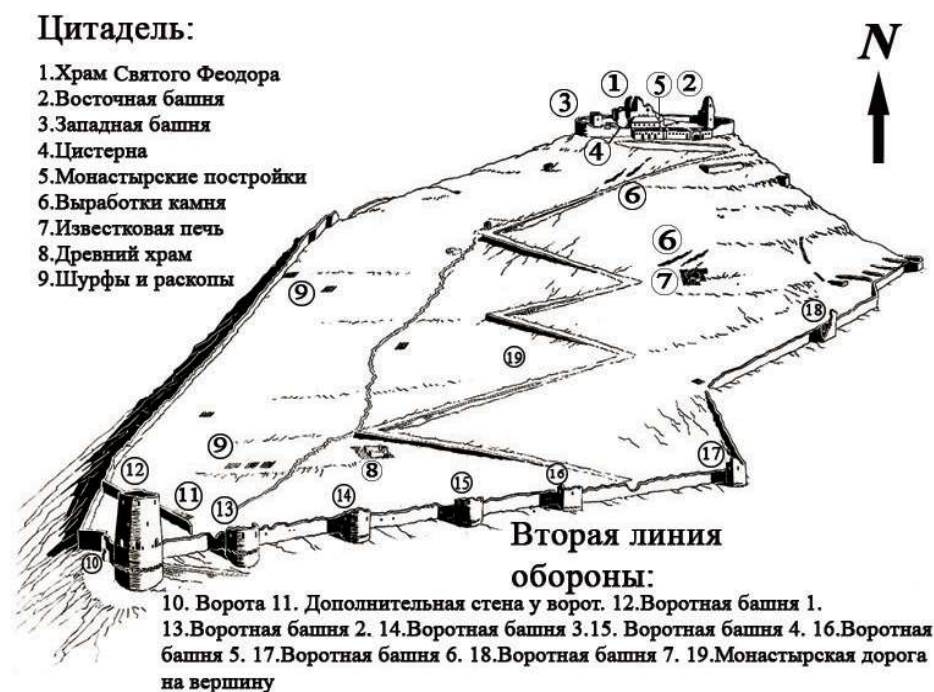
Цитадель:

1.Храм Святого Феодора
2.Восточная башня
3.Западная башня
4.Цистерна
5.Монастырские постройки
6.Выработки камня
7.Известковая печь
8.Древний храм
9.Шурфы и раскопы

N

1 5 2
3
4
6
6
7
9
18
19
9
8
17
12
11
16
13
14
15
10

Вторая линия обороны:

10. Ворота 11. Дополнительная стена у ворот. 12.Воротная башня 1. 13.Воротная башня 2. 14.Воротная башня 3.15. Воротная башня 4. 16.Воротная башня 5. 17.Воротная башня 6. 18.Воротная башня 7. 19.Монастырская дорога на вершину